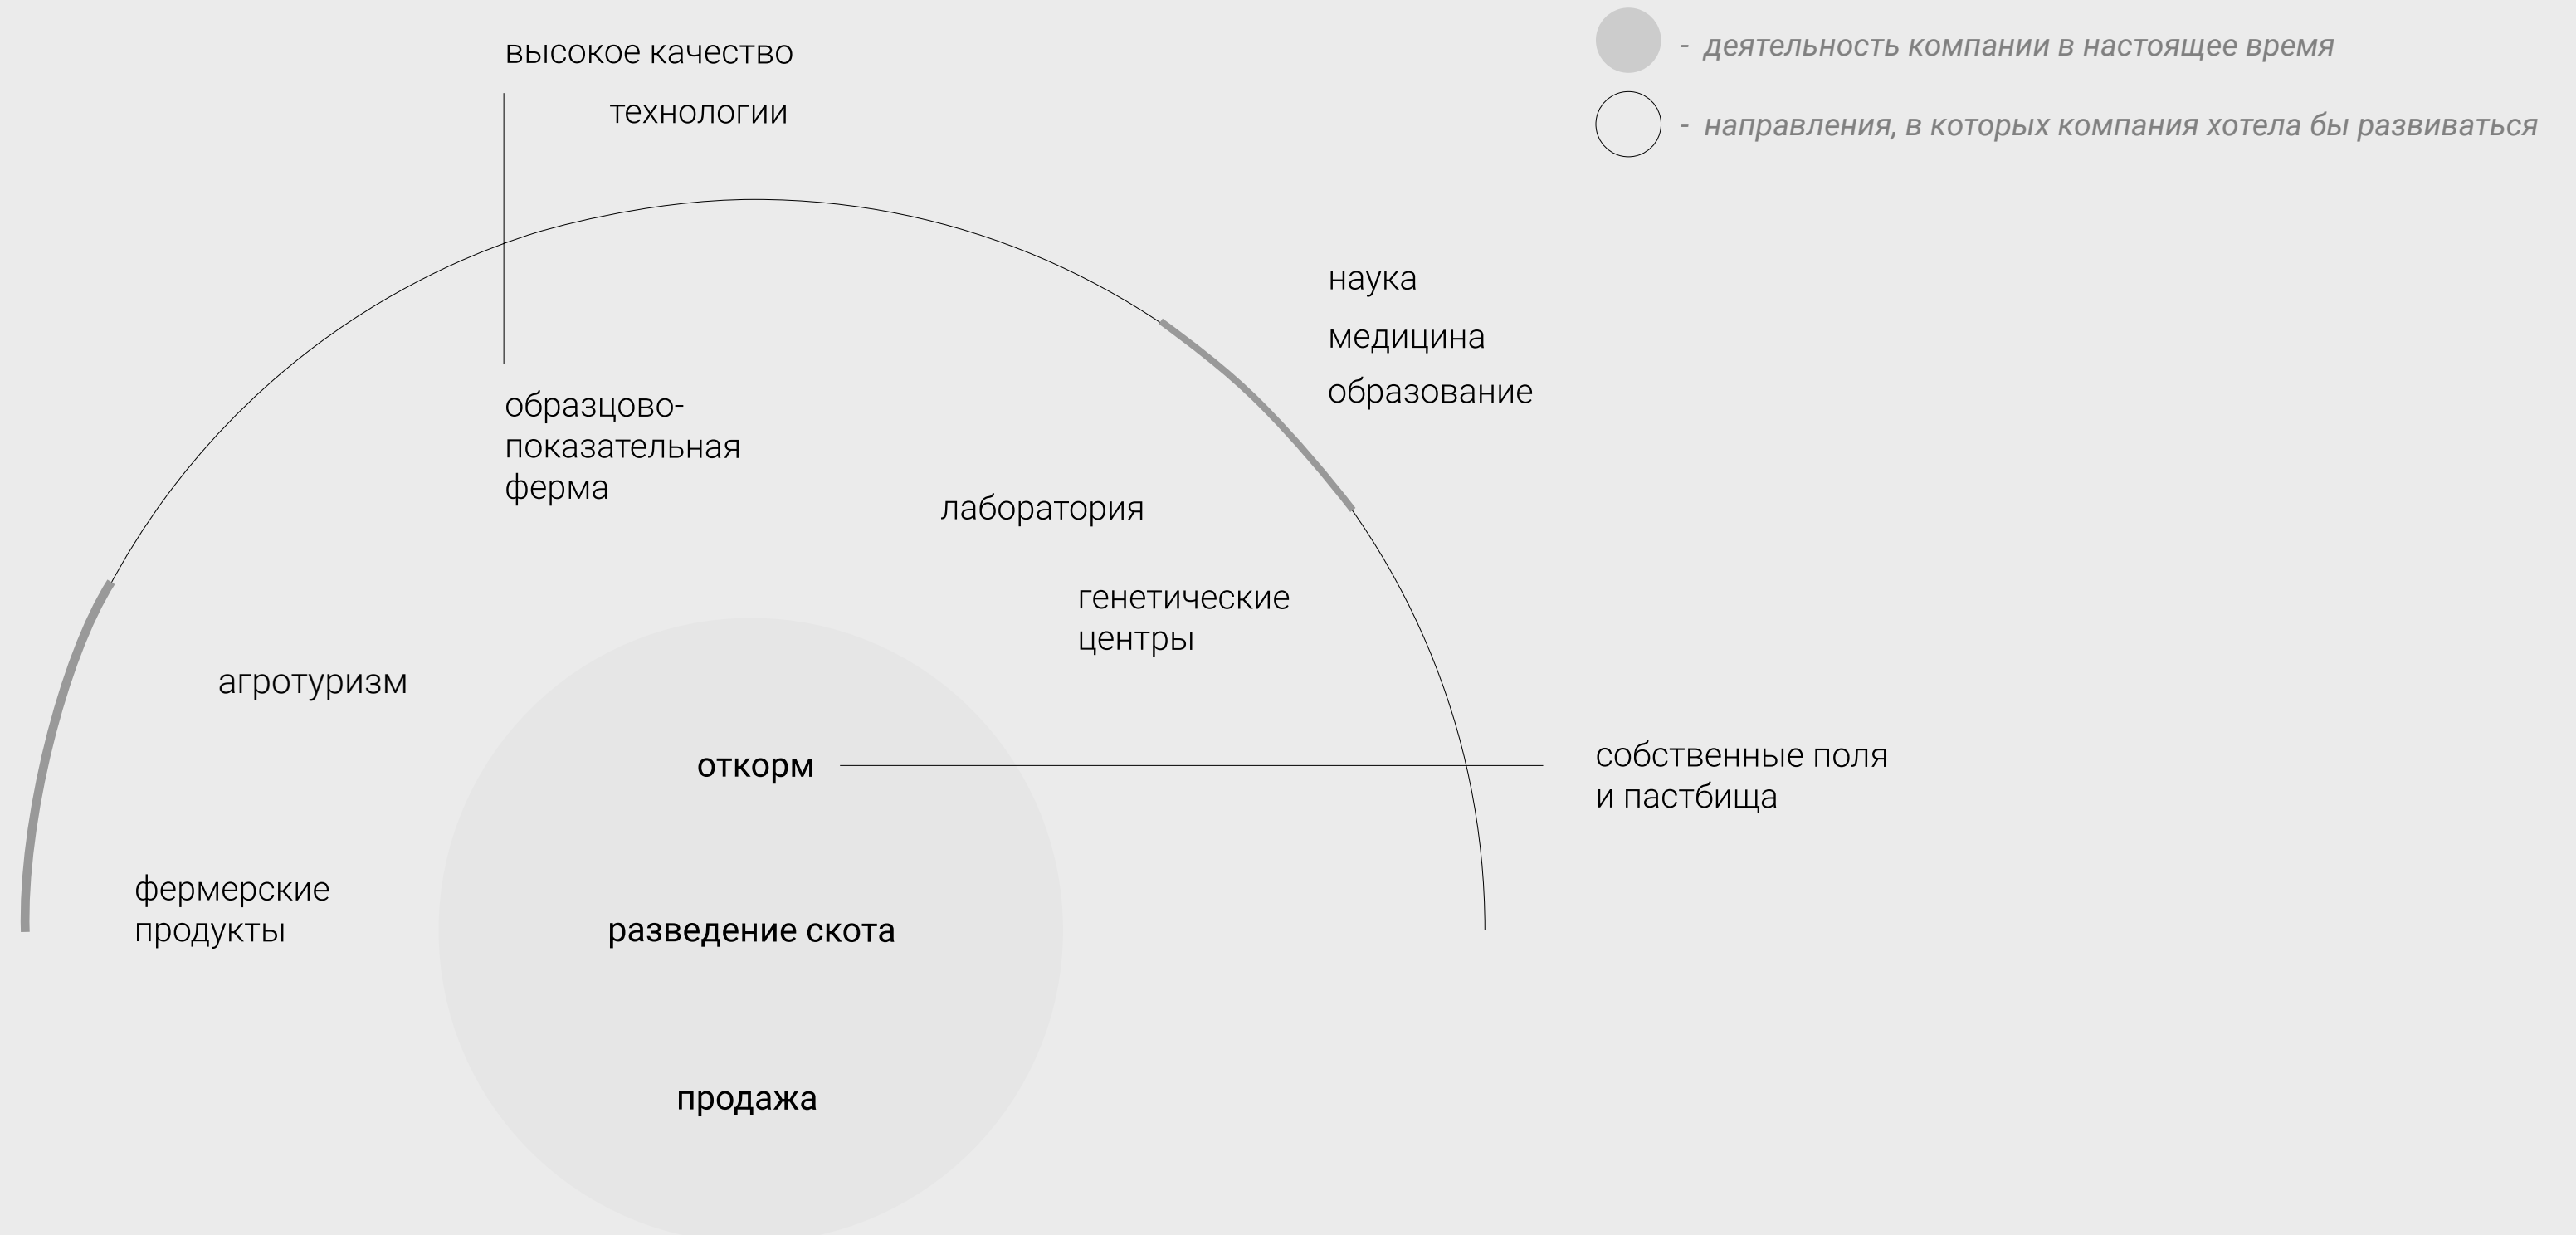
высокое качество

технологии

- деятельность компании в настоящее время

- направления, в которых компания хотела бы развиваться

наука

медицина

образование

образцово-показательная ферма

лаборатория

генетические центры

агротуризм

откорм

собственные поля и пастбища

фермерские продукты

разведение скота

продажа